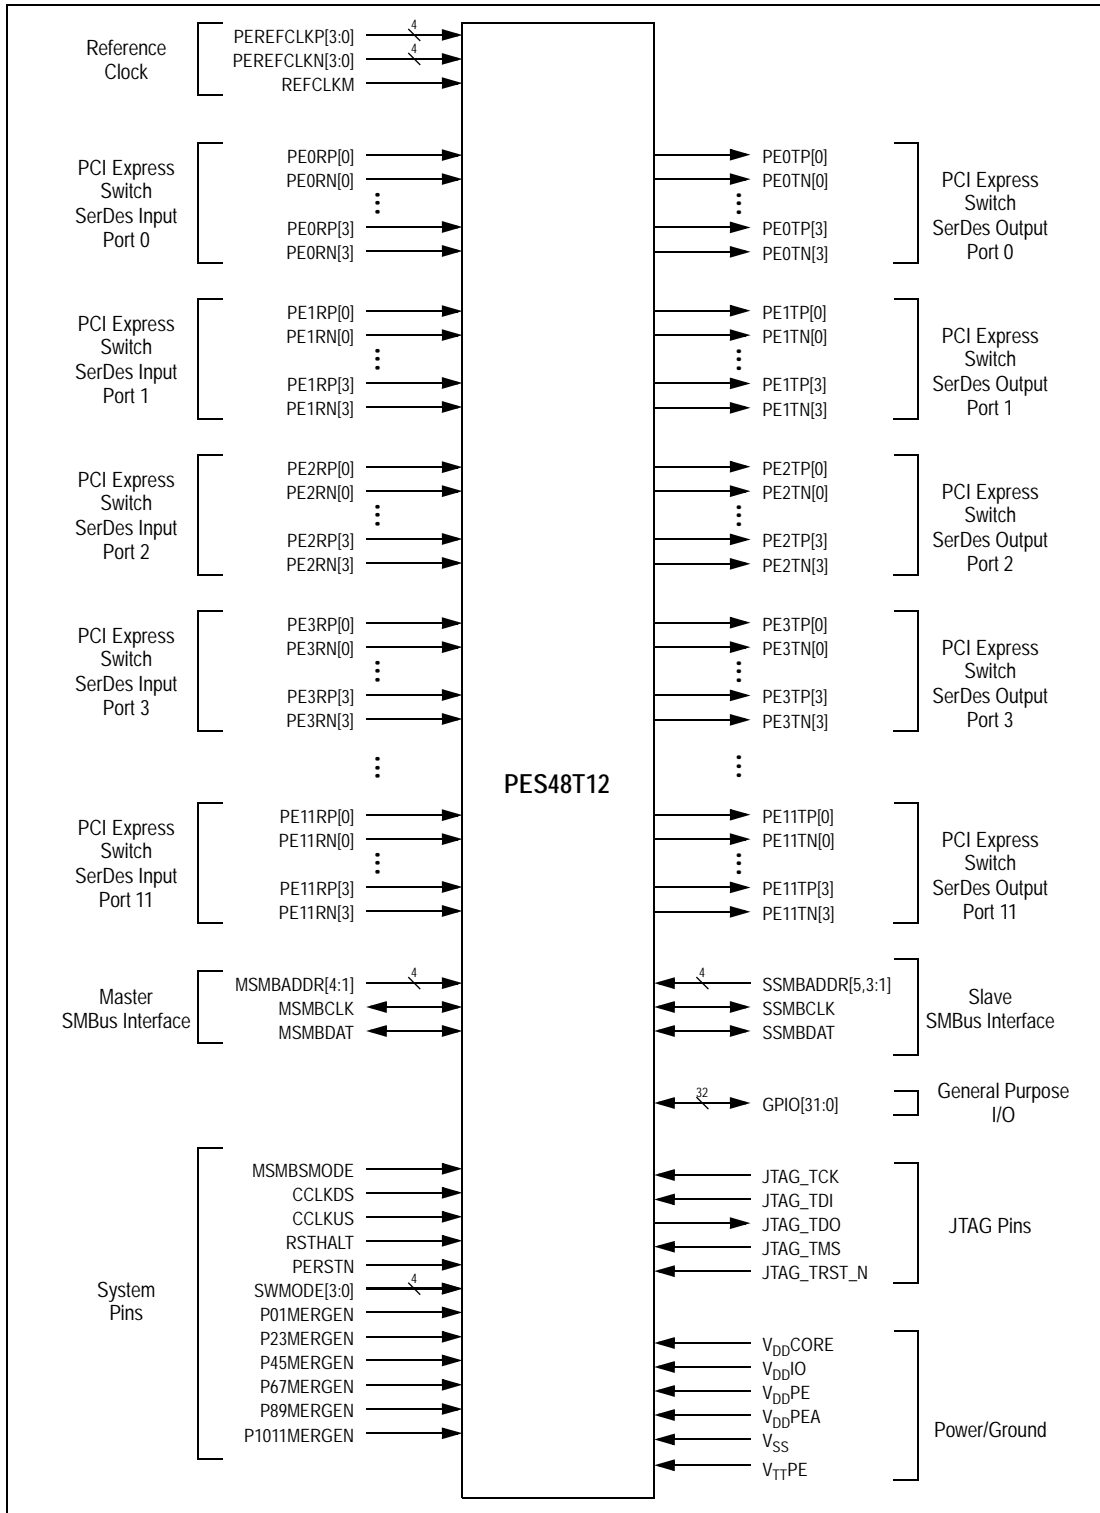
Reference Clock

PEREFCLKP[3:0] 4
PEREFCLKN[3:0] 4
REFCLKM

PCI Express Switch SerDes Input Port 0

PE0RP[0]
PE0RN[0]
PE0RP[3]
PE0RN[3]

PE0TP[0]
PE0TN[0]
PE0TP[3]
PE0TN[3]

PCI Express Switch SerDes Output Port 0

PCI Express Switch SerDes Input Port 1

PE1RP[0]
PE1RN[0]
PE1RP[3]
PE1RN[3]

PE1TP[0]
PE1TN[0]
PE1TP[3]
PE1TN[3]

PCI Express Switch SerDes Output Port 1

PCI Express Switch SerDes Input Port 2

PE2RP[0]
PE2RN[0]
PE2RP[3]
PE2RN[3]

PE2TP[0]
PE2TN[0]
PE2TP[3]
PE2TN[3]

PCI Express Switch SerDes Output Port 2

PCI Express Switch SerDes Input Port 3

PE3RP[0]
PE3RN[0]
PE3RP[3]
PE3RN[3]

PE3TP[0]
PE3TN[0]
PE3TP[3]
PE3TN[3]

PCI Express Switch SerDes Output Port 3

PES48T12

PCI Express Switch SerDes Input Port 11

PE11RP[0]
PE11RN[0]
PE11RP[3]
PE11RN[3]

PE11TP[0]
PE11TN[0]
PE11TP[3]
PE11TN[3]

PCI Express Switch SerDes Output Port 11

Master SMBus Interface

MSMBADDR[4:1] 4
MSMBCLK
MSMBDAT

4 SSMBADDR[5,3:1]
SSMBCLK
SSMBDAT

Slave SMBus Interface

32 GPIO[31:0]

General Purpose I/O

System Pins

MSMBSMODE
CCLKDS
CCLKUS
RSTHALT
PERSTN
SWMODE[3:0] 4
P01MERGEN
P23MERGEN
P45MERGEN
P67MERGEN
P89MERGEN
P1011MERGEN

JTAG_TCK
JTAG_TDI
JTAG_TDO
JTAG_TMS
JTAG_TRST_N

JTAG Pins

$V_{DD}$CORE
$V_{DD}$IO
$V_{DD}$PE
$V_{DD}$PEA
$V_{SS}$
$V_{TT}$PE

Power/Ground